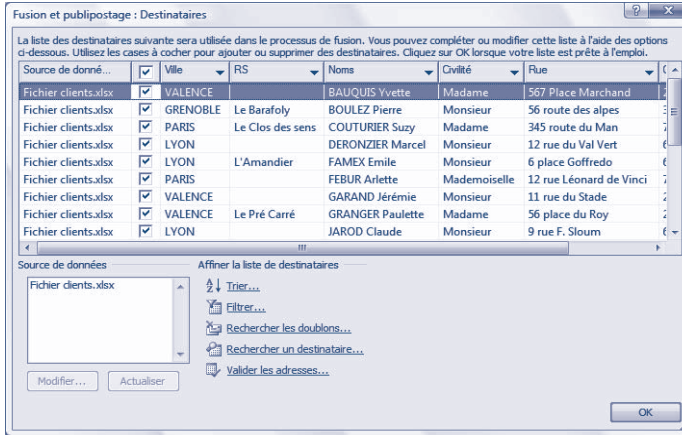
Fusion et publipostage : Destinataires

?

X

La liste des destinataires suivante sera utilisée dans le processus de fusion. Vous pouvez compléter ou modifier cette liste à l'aide des options ci-dessous. Utilisez les cases à cocher pour ajouter ou supprimer des destinataires. Cliquez sur OK lorsque votre liste est prête à l'emploi.

| Source de donné... | ☑ | Ville | RS | Noms | Civilité | Rue |
|---|---|---|---|---|---|---|
| Fichier clients.xlsx | ☑ | VALENCE | | BAUQUIS Yvette | Madame | 567 Place Marchand |
| Fichier clients.xlsx | ☑ | GRENOBLE | Le Barafoly | BOULEZ Pierre | Monsieur | 56 route des alpes |
| Fichier clients.xlsx | ☑ | PARIS | Le Clos des sens | COUTURIER Suzy | Madame | 345 route du Man |
| Fichier clients.xlsx | ☑ | LYON | | DERONZIER Marcel | Monsieur | 12 rue du Val Vert |
| Fichier clients.xlsx | ☑ | LYON | L'Amandier | FAMEX Emile | Monsieur | 6 place Goffredo |
| Fichier clients.xlsx | ☑ | PARIS | | FEBUR Arlette | Mademoiselle | 12 rue Léonard de Vinci |
| Fichier clients.xlsx | ☑ | VALENCE | | GARAND Jérémie | Monsieur | 11 rue du Stade |
| Fichier clients.xlsx | ☑ | VALENCE | Le Pré Carré | GRANGER Paulette | Madame | 56 place du Roy |
| Fichier clients.xlsx | ☑ | LYON | | JAROD Claude | Monsieur | 9 rue F. Sloum |

Source de données

Fichier clients.xlsx

Modifier...

Actualiser

Affiner la liste de destinataires

Trier...

Filtrer...

Rechercher les doublons...

Rechercher un destinataire...

Valider les adresses...

OK